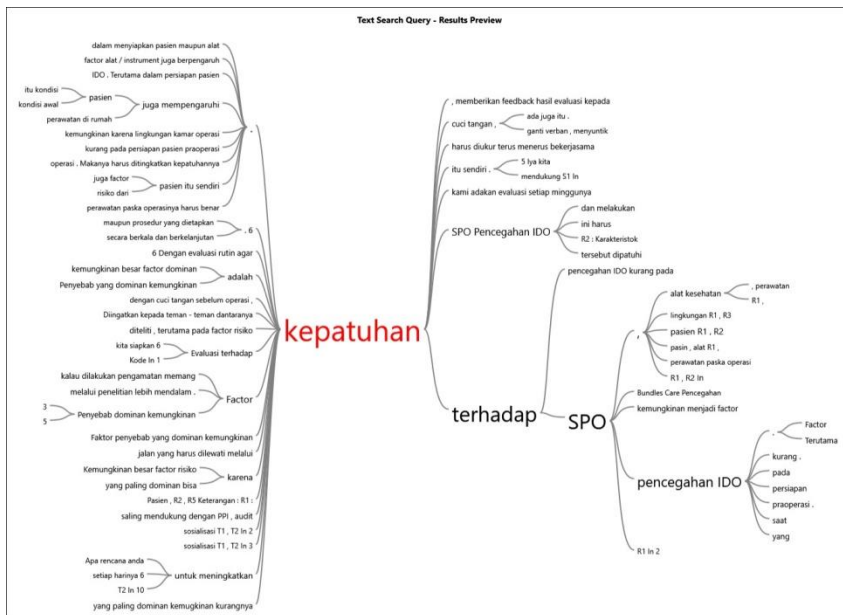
Text Search Query - Results Preview

dalam menyiapkan pasien maupun alat
factor alat / instrument juga berpengaruh
IDO . Terutama dalam persiapan pasien
itu kondisi
kondisi awal
pasien
juga mempengaruhi
perawatan di rumah
kemungkinan karena lingkungan kamar operasi
kurang pada persiapan pasien praoperasi
operasi . Makanya harus ditingkatkan kepatuhannya
juga factor
risiko dari
pasien itu sendiri
perawatan paska operasinya harus benar
maupun prosedur yang ditetapkan
secara berkala dan berkelanjutan
, 6
6 Dengan evaluasi rutin agar
kemungkinan besar factor dominan
Penyebab yang dominan kemungkinan
adalah
dengan cuci tangan sebelum operasi ,
Diingatkan kepada teman - teman dantaranya
diteliti , terutama pada factor risiko
kita siapkan 6
Kode In 1
Evaluasi terhadap
kalau dilakukan pengamatan memang
melalui penelitian lebih mendalam .
Factor
3
5
Penyebab dominan kemungkinan
Faktor penyebab yang dominan kemungkinan
jalan yang harus dilewati melalui
Kemungkinan besar factor risiko
yang paling dominan bisa
karena
Pasien , R2 , R5 Keterangan : R1 :
saling mendukung dengan PPI , audit
sosialisasi T1 , T2 In 2
sosialisasi T1 , T2 In 3
Apa rencana anda
setiap harinya 6
T2 In 10
untuk meningkatkan
yang paling dominan kemugkinan kurangnya

kepatuhan

, memberikan feedback hasil evaluasi kepada
cuci tangan ,
ada juga itu .
ganti verban , menyuntik
harus diukur terus menerus bekerjasama
itu sendiri ,
5 Iya kita
mendukung S1 In
kami adakan evaluasi setiap minggunya
SPO Pencegahan IDO
dan melakukan
ini harus
R2 : Karakteristok
tersebut dipatuhi
pencegahan IDO kurang pada

terhadap

SPO
,
alat kesehatan
, perawatan
R1 ,
lingkungan R1 , R3
pasien R1 , R2
pasin , alat R1 ,
perawatan paska operasi
R1 , R2 In
Bundles Care Pencegahan
kemungkinan menjadi factor
pencegahan IDO
.
Factor
Terutama
kurang .
pada
persiapan
praoperasi .
saat
yang
R1 In 2